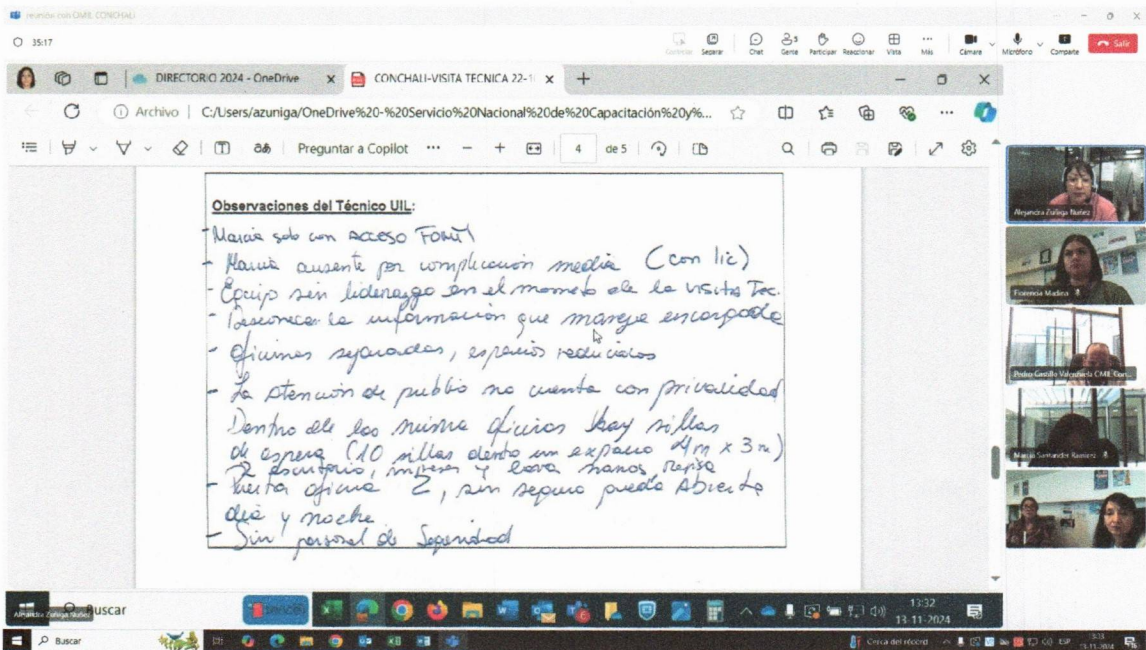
reunión con CMIL CONCHALI

35:17

Controles Separar Chat Gente Participar Reaccionar Vista Más Cámara Micrófono Compartir Salir

DIRECTORIO 2024 - OneDrive

CONCHALI-VISITA TECNICA 22-1

Archivo | C:/Users/azuniga/OneDrive%20-%20Servicio%20Nacional%20de%20Capacitación%20y%...

Preguntar a Copilot

4 de 5

Observaciones del Técnico UIL:

- Maciá solo con acceso FOMIL
- Maria ausente por complicación medica (con lic)
- Equipo sin liderazgo en el momento de la visita Tec.
- Desconocen la información que maneje encargada
- Oficinas separadas, espacios reducidos
- La atención de publico no cuenta con privacidad
Dentro de las mismas oficinas hay sillas de espera (10 sillas dentro un espacio 4m x 3m)
2 escritorio, impresora y lava manos repisa
- Puerta oficina 2, sin seguro puede Abierta día y noche
- Sin personal de Seguridad

Alejandra Zuñiga Nuñez

Florencia Medina

Pedro Castillo Valenzuela CMIL Con...

Marcia Santander Ramirez

Alejandra Zuñiga Nuñez

Buscar

13:32
13-11-2024

Buscar

Cerca del récord